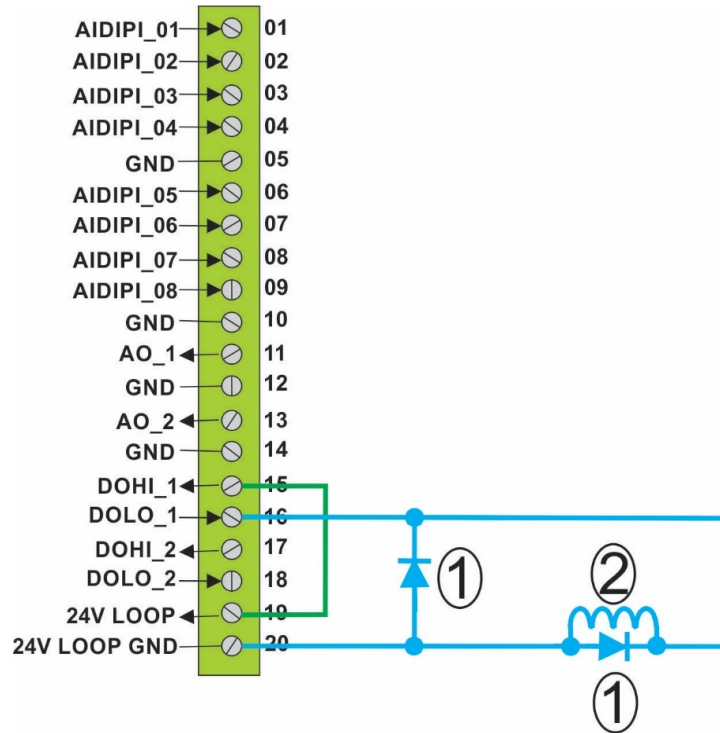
AIDIPI_01 01
AIDIPI_02 02
AIDIPI_03 03
AIDIPI_04 04
GND 05
AIDIPI_05 06
AIDIPI_06 07
AIDIPI_07 08
AIDIPI_08 09
GND 10
AO_1 11
GND 12
AO_2 13
GND 14
DOHI_1 15
DOLO_1 16
DOHI_2 17
DOLO_2 18
24V LOOP 19
24V LOOP GND 20

1
2
1